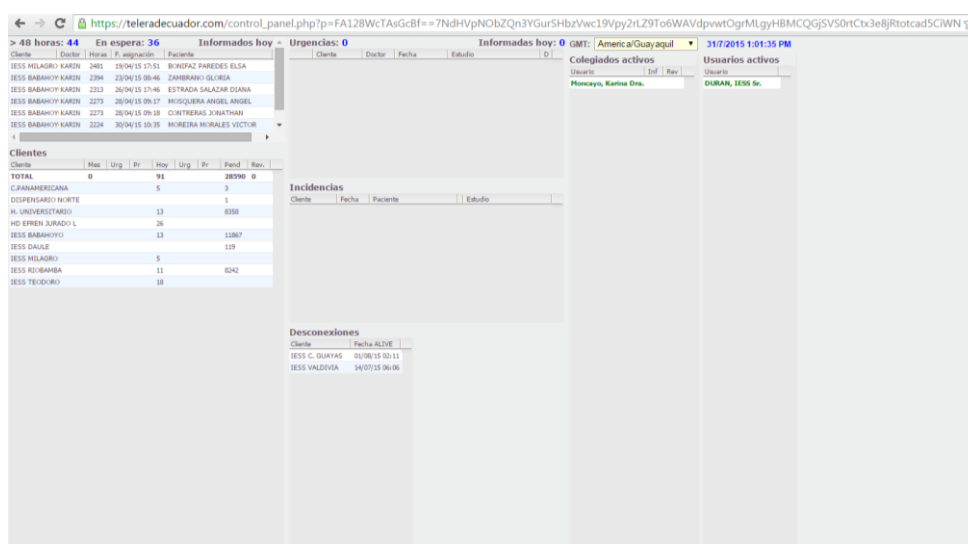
https://teleradecuador.com/control_panel.php?p=FA128WcTAsGcBf==7NdHVpNObZQn3YGurSHbzVwc19Vpy2rLZ9To6WAVdpvwtOgrMLgyHBMCQGjSVS0rtCtx3e8jRtotcad5CiWN

> 48 horas: 44 En espera: 36 Informados hoy

| Cliente | Doctor | Horas | F. asignación | Paciente |
|---|---|---|---|---|
| IESS MILAGRO | KARIN | 2481 | 19/04/15 17:51 | BONIFAZ PAREDES ELSA |
| IESS BABAHOY | KARIN | 2394 | 23/04/15 08:46 | ZAMBRANO GLORIA |
| IESS BABAHOY | KARIN | 2313 | 26/04/15 17:46 | ESTRADA SALAZAR DIANA |
| IESS BABAHOY | KARIN | 2273 | 28/04/15 09:17 | MOSQUERA ANGEL ANGEL |
| IESS BABAHOY | KARIN | 2273 | 28/04/15 09:18 | CONTRERAS JONATHAN |
| IESS BABAHOY | KARIN | 2224 | 30/04/15 10:35 | MOREIRA MORALES VICTOR |

Clientes

| Cliente | Mas | Urg | Pr | Hoy | Urg | Pr | Pend | Rev. |
|---|---|---|---|---|---|---|---|---|
| TOTAL | 0 | | | 91 | | | 28590 | 0 |
| C.PANAMERICANA | | | | 5 | | | 3 | |
| DISPENSARIO NORTE | | | | | | | 1 | |
| H. UNIVERSITARIO | | | | 13 | | | 8358 | |
| HD EFREN JURADO L | | | | 26 | | | | |
| IESS BABAHOYO | | | | 13 | | | 11867 | |
| IESS DAULE | | | | | | | 119 | |
| IESS MILAGRO | | | | 5 | | | | |
| IESS RIOBAMBA | | | | 11 | | | 8242 | |
| IESS TEODORO | | | | 18 | | | | |

Urgencias: 0 Informadas hoy: 0

| Cliente | Doctor | Fecha | Estudio | D |
|---|---|---|---|---|

Incidencias

| Cliente | Fecha | Paciente | Estudio |
|---|---|---|---|

Desconexiones

| Cliente | Fecha ALIVE |
|---|---|
| IESS C. GUAYAS | 01/08/15 02:11 |
| IESS VALDIVIA | 14/07/15 06:06 |

GMT: America/Guayaquil 31/7/2015 1:01:35 PM

Colegiados activos

| Usuario | Inf | Rev |
|---|---|---|
| Moncayo, Karina Dra. | | |

Usuarios activos

| Usuario |
|---|
| DURAN, IESS Sr. |